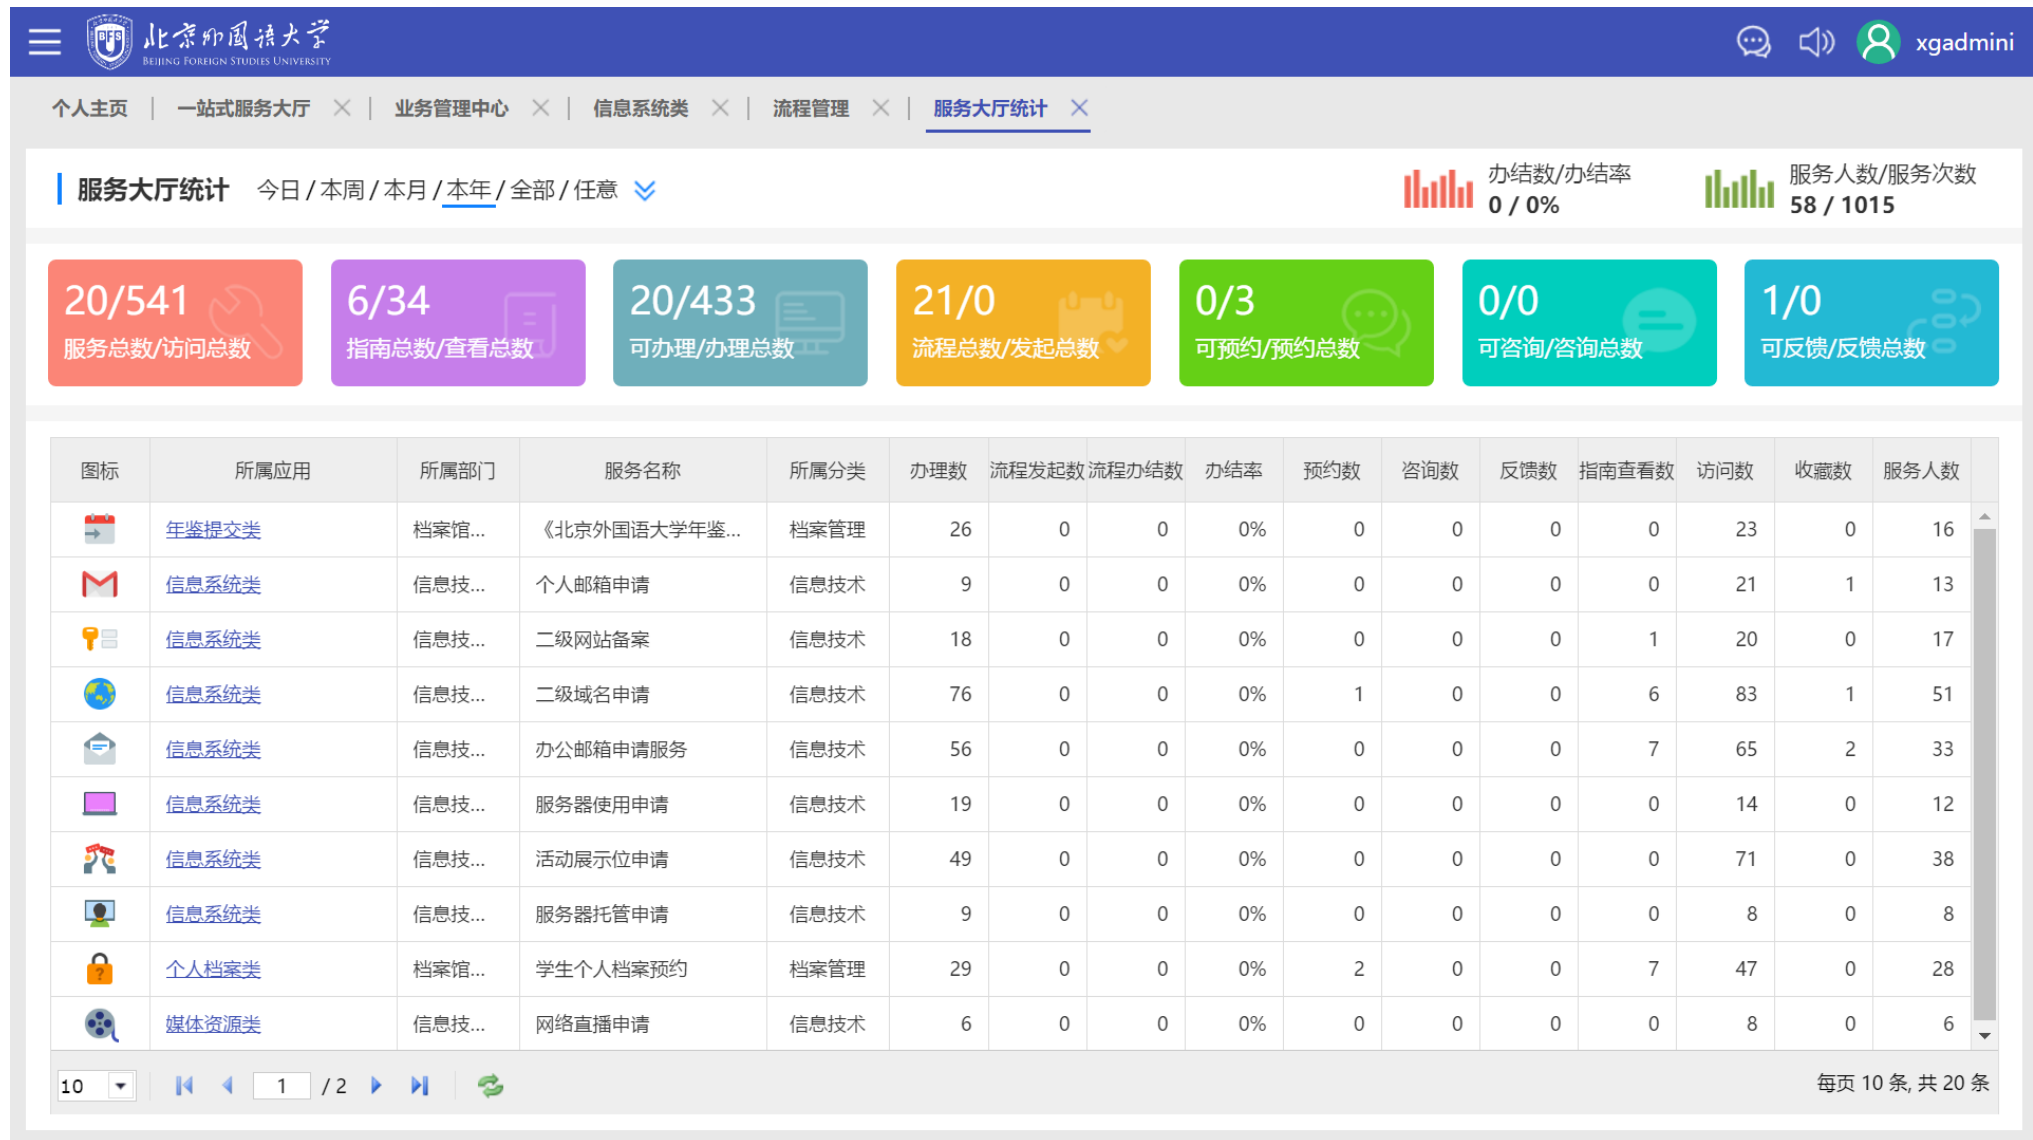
北京外国语大学
BEIJING FOREIGN STUDIES UNIVERSITY
xgadmini

个人主页 | 一站式服务大厅 × | 业务管理中心 × | 信息系统类 × | 流程管理 × | 服务大厅统计 ×

服务大厅统计 今日 / 本周 / 本月 / 本年 / 全部 / 任意

办结数/办结率
0 / 0%

服务人数/服务次数
58 / 1015

20/541
服务总数/访问总数

6/34
指南总数/查看总数

20/433
可办理/办理总数

21/0
流程总数/发起总数

0/3
可预约/预约总数

0/0
可咨询/咨询总数

1/0
可反馈/反馈总数

| 图标 | 所属应用 | 所属部门 | 服务名称 | 所属分类 | 办理数 | 流程发起数 | 流程办结数 | 办结率 | 预约数 | 咨询数 | 反馈数 | 指南查看数 | 访问数 | 收藏数 | 服务人数 |
|---|---|---|---|---|---|---|---|---|---|---|---|---|---|---|---|
| | 年鉴提交类 | 档案馆... | 《北京外国语大学年鉴... | 档案管理 | 26 | 0 | 0 | 0% | 0 | 0 | 0 | 0 | 23 | 0 | 16 |
| | 信息系统类 | 信息技... | 个人邮箱申请 | 信息技术 | 9 | 0 | 0 | 0% | 0 | 0 | 0 | 0 | 21 | 1 | 13 |
| | 信息系统类 | 信息技... | 二级网站备案 | 信息技术 | 18 | 0 | 0 | 0% | 0 | 0 | 0 | 1 | 20 | 0 | 17 |
| | 信息系统类 | 信息技... | 二级域名申请 | 信息技术 | 76 | 0 | 0 | 0% | 1 | 0 | 0 | 6 | 83 | 1 | 51 |
| | 信息系统类 | 信息技... | 办公邮箱申请服务 | 信息技术 | 56 | 0 | 0 | 0% | 0 | 0 | 0 | 7 | 65 | 2 | 33 |
| | 信息系统类 | 信息技... | 服务器使用申请 | 信息技术 | 19 | 0 | 0 | 0% | 0 | 0 | 0 | 0 | 14 | 0 | 12 |
| | 信息系统类 | 信息技... | 活动展示位申请 | 信息技术 | 49 | 0 | 0 | 0% | 0 | 0 | 0 | 0 | 71 | 0 | 38 |
| | 信息系统类 | 信息技... | 服务器托管申请 | 信息技术 | 9 | 0 | 0 | 0% | 0 | 0 | 0 | 0 | 8 | 0 | 8 |
| | 个人档案类 | 档案馆... | 学生个人档案预约 | 档案管理 | 29 | 0 | 0 | 0% | 2 | 0 | 0 | 7 | 47 | 0 | 28 |
| | 媒体资源类 | 信息技... | 网络直播申请 | 信息技术 | 6 | 0 | 0 | 0% | 0 | 0 | 0 | 0 | 8 | 0 | 6 |

10 1 / 2
每页 10 条, 共 20 条